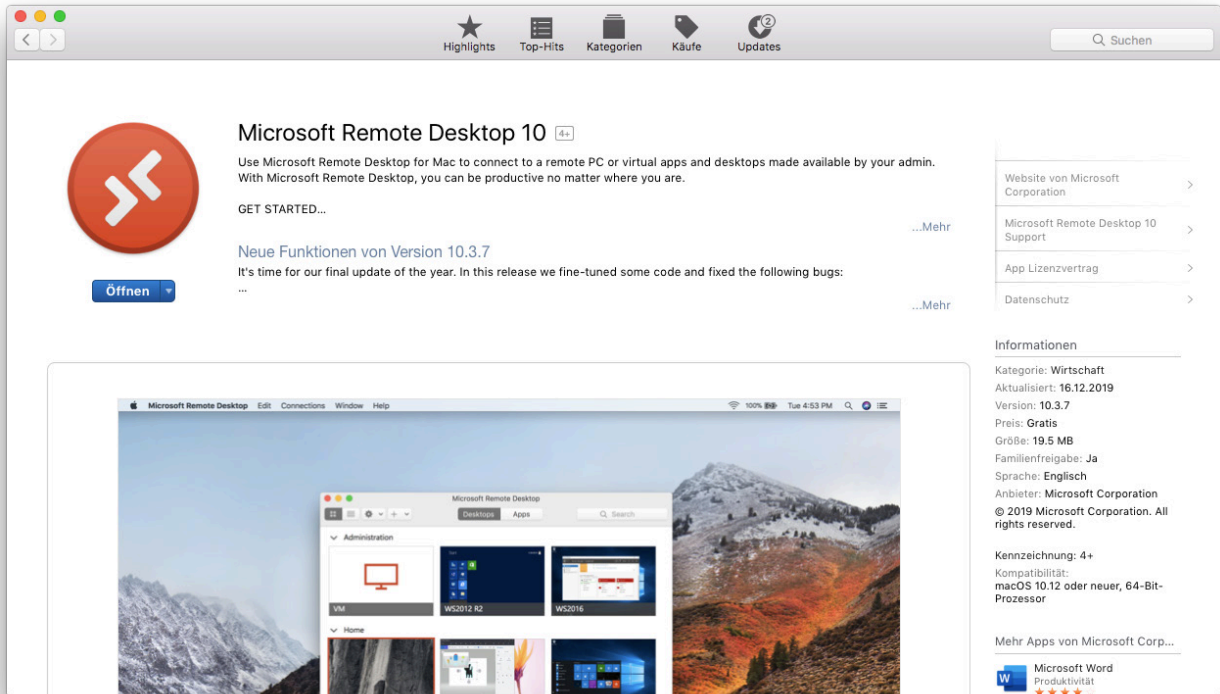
Highlights Top-Hits Kategorien Käufe Updates

2

Suchen

Microsoft Remote Desktop 10 4+

Use Microsoft Remote Desktop for Mac to connect to a remote PC or virtual apps and desktops made available by your admin. With Microsoft Remote Desktop, you can be productive no matter where you are.

GET STARTED...

...Mehr

Neue Funktionen von Version 10.3.7

It's time for our final update of the year. In this release we fine-tuned some code and fixed the following bugs:
...

...Mehr

Öffnen

Website von Microsoft Corporation

Microsoft Remote Desktop 10 Support

App Lizenzvertrag

Datenschutz

Informationen

Kategorie: Wirtschaft
Aktualisiert: 16.12.2019
Version: 10.3.7
Preis: Gratis
Größe: 19.5 MB
Familienfreigabe: Ja
Sprache: Englisch
Anbieter: Microsoft Corporation
© 2019 Microsoft Corporation. All rights reserved.

Kennzeichnung: 4+
Kompatibilität:
macOS 10.12 oder neuer, 64-Bit-Prozessor

Mehr Apps von Microsoft Corp...

Microsoft Word
Produktivität

Microsoft Remote Desktop Edit Connections Window Help 100% Tue 4:53 PM

Microsoft Remote Desktop

Desktops Apps Search

Administration

VM WS2012 R2 WS2016

Home